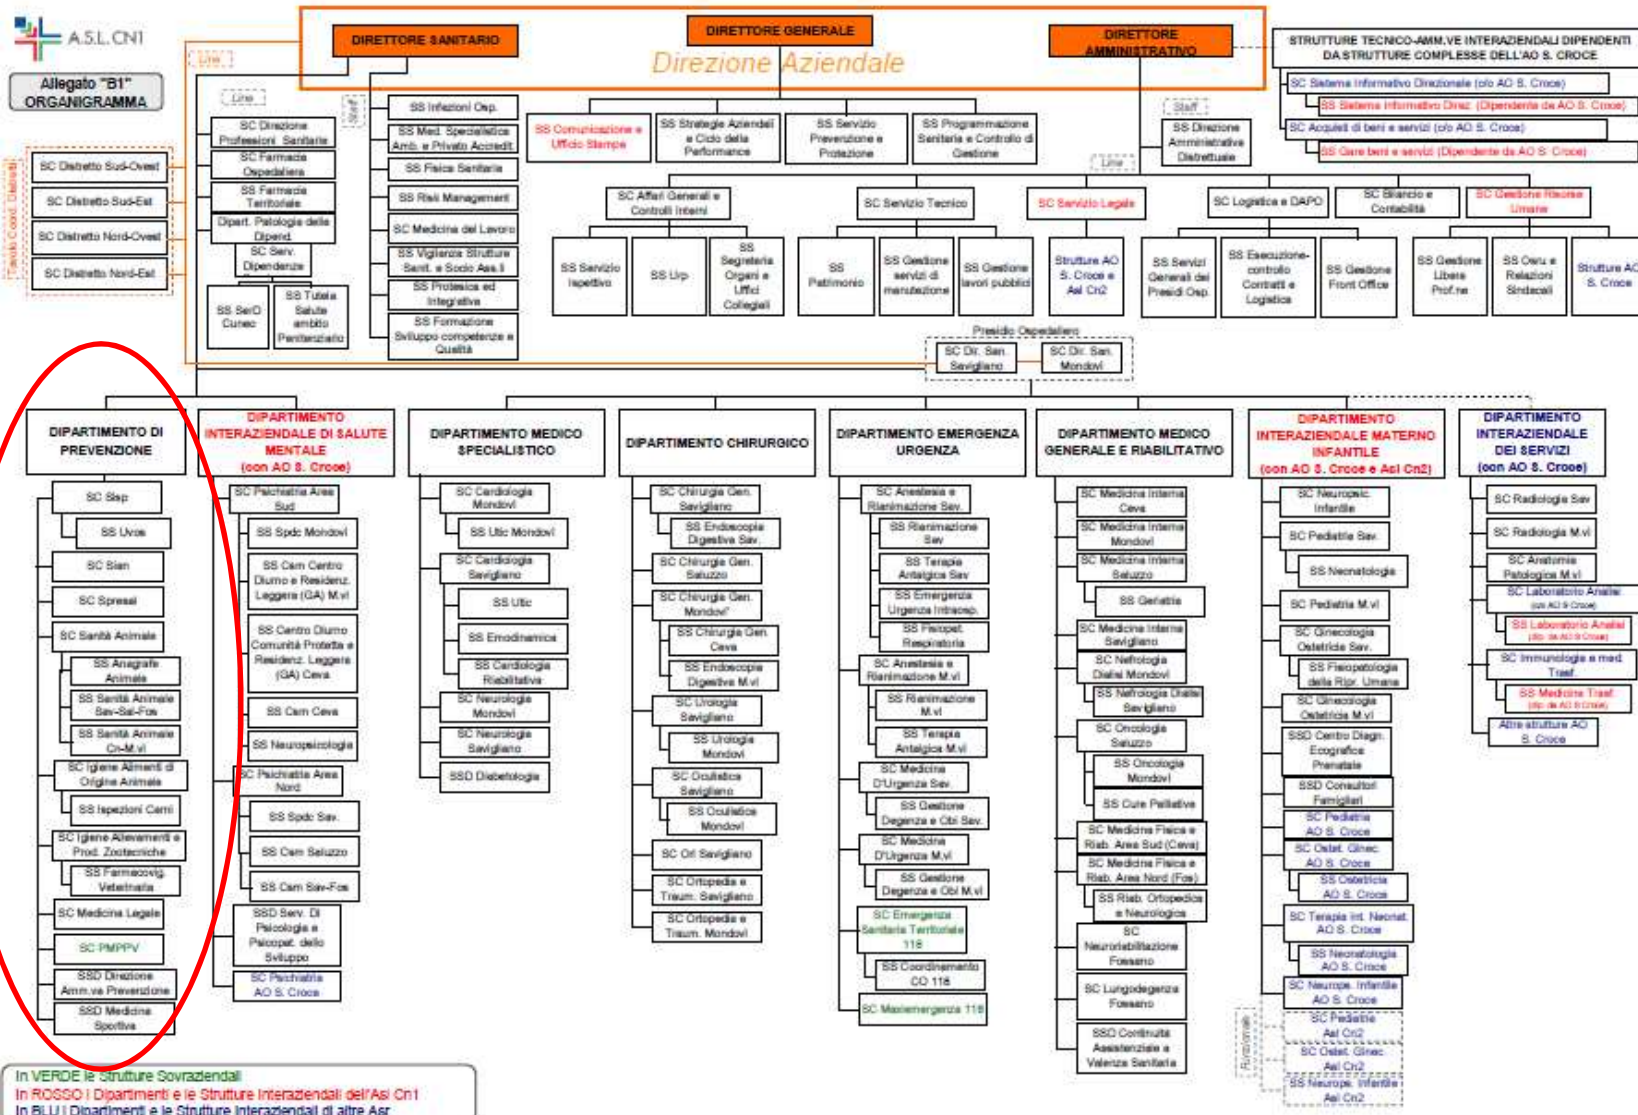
A.S.L. CN1

Allegato "B1"
ORGANIGRAMMA

DIRETTORE SANITARIO
DIRETTORE GENERALE
DIRETTORE AMMINISTRATIVO
Direzione Aziendale

STRUTTURE TECNICO-AMM.VE INTERAZIENDALI DIPENDENTI DA STRUTTURE COMPLESSE DELL'AO S. CROCE
SC Sistema Informativo Direzionale (c/o AO S. Croce)
SS Sistema Informativo Direz. (Dipendente da AO S. Croce)
SC Acquisti di beni e servizi (c/o AO S. Croce)
SS Gare beni e servizi (Dipendente da AO S. Croce)

Line
Staff
Line
Staff
Line

SC Direzione Professioni Sanitarie
SC Farmacia Ospedaliera
SS Farmacia Territoriale
Dipart. Patologia delle Dipend.
SC Serv. Dipendenze
SS SerD Cuneo
SS Tutela Salute ambito Penitenziario

SS Infezioni Osp.
SS Med. Specialistica Amb. e Privato Accredit.
SS Fisica Sanitaria
SS Risk Management
SC Medicina del Lavoro
SS Vigilanza Strutture Sanit. e Socio Ass.li
SS Protesica ed Integrativa
SS Formazione Sviluppo competenze e Qualità

Tavolo Coord. Distretti
SC Distretto Sud-Ovest
SC Distretto Sud-Est
SC Distretto Nord-Ovest
SC Distretto Nord-Est

SS Comunicazione e Ufficio Stampa
SS Strategie Aziendali e Ciclo della Performance
SC Servizio Prevenzione e Protezione
SS Programmazione Sanitaria e Controllo di Gestione
SS Direzione Amministrativa Distrettuale

SC Affari Generali e Controlli Interni
SS Servizio Ispettivo
SS Urp
SS Segreteria Organi e Uffici Collegiali
SC Servizio Tecnico
SS Patrimonio
SS Gestione servizi di manutenzione
SS Gestione lavori pubblici
SC Servizio Legale
Strutture AO S. Croce e Asl Cn2
SC Logistica e DAPO
SS Servizi Generali dei Presidi Osp
SS Esecuzione-controllo Contratti e Logistica
SS Gestione Front Office
SC Bilancio e Contabilità
SC Gestione Risorse Umane
SS Gestione Libera Prof.ne
SS Osru e Relazioni Sindacali
Strutture AO S. Croce

Presidio Ospedaliero
SC Dir. San. Savigliano
SC Dir. San. Mondovì

DIPARTIMENTO DI PREVENZIONE
SC Sisp
SS Uvos
SC Sian
SC Spresal
SC Sanità Animale
SS Anagrafe Animale
SS Sanità Animale Sav-Sal-Fos
SS Sanità Animale Cn-M.vì
SC Igiene Alimenti di Origine Animale
SS Ispezioni Carni
SC Igiene Allevamenti e Prod. Zootecniche
SS Farmacovig. Veterinaria
SC Medicina Legale
SC PMPPV
SSD Direzione Amm.va Prevenzione
SSD Medicina Sportiva

DIPARTIMENTO INTERAZIENDALE DI SALUTE MENTALE (con AO S. Croce)
SC Psichiatria Area Sud
SS Spdc Mondovì
SS Csm Centro Diurno e Residenz. Leggera (GA) M.vì
SS Centro Diurno Comunità Protetta e Residenz. Leggera (GA) Ceva
SS Csm Ceva
SS Neuropsicologia
SC Psichiatria Area Nord
SS Spdc Sav.
SS Csm Saluzzo
SS Csm Sav-Fos
SSD Serv. Di Psicologia e Psicopat. dello Sviluppo
SC Psichiatria AO S. Croce

DIPARTIMENTO MEDICO SPECIALISTICO
SC Cardiologia Mondovì
SS Utic Mondovì
SC Cardiologia Savigliano
SS Utic
SS Emodinamica
SS Cardiologia Riabilitativa
SC Neurologia Mondovì
SC Neurologia Savigliano
SSD Diabetologia

DIPARTIMENTO CHIRURGICO
SC Chirurgia Gen. Savigliano
SS Endoscopia Digestiva Sav.
SC Chirurgia Gen. Saluzzo
SC Chirurgia Gen. Mondovì
SS Chirurgia Gen. Ceva
SS Endoscopia Digestiva M.vì
SC Urologia Savigliano
SS Urologia Mondovì
SC Oculistica Savigliano
SS Oculistica Mondovì
SC Orl Savigliano
SC Ortopedia e Traum. Savigliano
SC Ortopedia e Traum. Mondovì

DIPARTIMENTO EMERGENZA URGENZA
SC Anestesia e Rianimazione Sav.
SS Rianimazione Sav
SS Terapia Antalgica Sav
SS Emergenza Urgenza Intraosp.
SS Fisiopat. Respiratoria
SC Anestesia e Rianimazione M.vì
SS Rianimazione M.vì
SS Terapia Antalgica M.vì
SC Medicina D'Urgenza Sav.
SS Gestione Degenza e Obi Sav.
SC Medicina D'Urgenza M.vì
SS Gestione Degenza e Obi M.vì
SC Emergenza Sanitaria Territoriale 118
SS Coordinamento CO 118
SC Maxiemergenza 118

DIPARTIMENTO MEDICO GENERALE E RIABILITATIVO
SC Medicina Interna Ceva
SC Medicina Interna Mondovì
SC Medicina Interna Saluzzo
SS Geriatria
SC Medicina Interna Savigliano
SC Nefrologia Dialisi Mondovì
SS Nefrologia Dialisi Savigliano
SC Oncologia Saluzzo
SS Oncologia Mondovì
SS Cure Palliative
SC Medicina Fisica e Riab. Area Sud (Ceva)
SC Medicina Fisica e Riab. Area Nord (Fos)
SS Riab. Ortopedica e Neurologica
SC Neuroriabilitazione Fossano
SC Lungodegenza Fossano
SSD Continuità Assistenziale e Valenza Sanitaria

DIPARTIMENTO INTERAZIENDALE MATERNO INFANTILE (con AO S. Croce e Asl Cn2)
SC Neuropsic. Infantile
SC Pediatria Sav.
SS Neonatologia
SC Pediatria M.vì
SC Ginecologia Ostetricia Sav.
SS Fisiopatologia della Ripr. Umana
SC Ginecologia Ostetricia M.vì
SSD Centro Diagn. Ecografico Prenatale
SSD Consultori Famigliari
SC Pediatria AO S. Croce
SC Ostet. Ginec. AO S. Croce
SS Ostetricia AO S. Croce
SC Terapia Int. Neonat. AO S. Croce
SS Neonatologia AO S. Croce
SC Neurops. Infantile AO S. Croce
Funzionale
SC Pediatria Asl Cn2
SC Ostet. Ginec. Asl Cn2
SS Neurops. Infantile Asl Cn2

DIPARTIMENTO INTERAZIENDALE DEI SERVIZI (con AO S. Croce)
SC Radiologia Sav
SC Radiologia M.vì
SC Anatomia Patologica M.vì
SC Laboratorio Analisi (c/o AO S Croce)
SS Laboratorio Analisi (dip. da AO S Croce)
SC Immunologia e med Trasf.
SS Medicina Trasf. (dip. da AO S Croce)
Altre strutture AO S. Croce

In VERDE le Strutture Sovrazionali
In ROSSO i Dipartimenti e le Strutture Interaziendali dell'Asl Cn1
In BLU i Dipartimenti e le Strutture Interaziendali di altre Asr